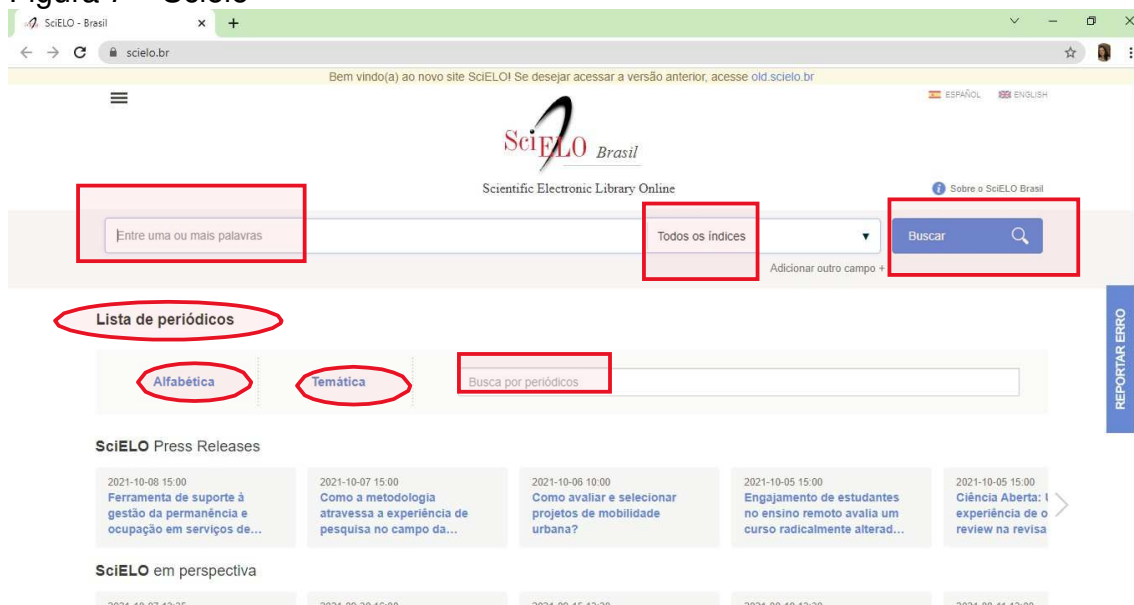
Figura 7 – Scielo

SciELO - Brasil

scielo.br

Bem vindo(a) ao novo site SciELO! Se desejar acessar a versão anterior, acesse old.scielo.br

ESPAÑOL ENGLISH

SciELO Brasil

Scientific Electronic Library Online

Sobre o SciELO Brasil

Entre uma ou mais palavras

Todos os índices

Buscar

Adicionar outro campo +

REPORTAR ERRO

Lista de periódicos

Alfabética

Temática

Busca por periódicos

SciELO Press Releases

2021-10-08 15:00
Ferramenta de suporte à gestão da permanência e ocupação em serviços de...

2021-10-07 15:00
Como a metodologia atravessa a experiência de pesquisa no campo da...

2021-10-06 10:00
Como avaliar e selecionar projetos de mobilidade urbana?

2021-10-05 15:00
Engajamento de estudantes no ensino remoto avalia um curso radicalmente alterad...

2021-10-05 15:00
Ciência Aberta: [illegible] experiência de o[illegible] review na revisa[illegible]

SciELO em perspectiva